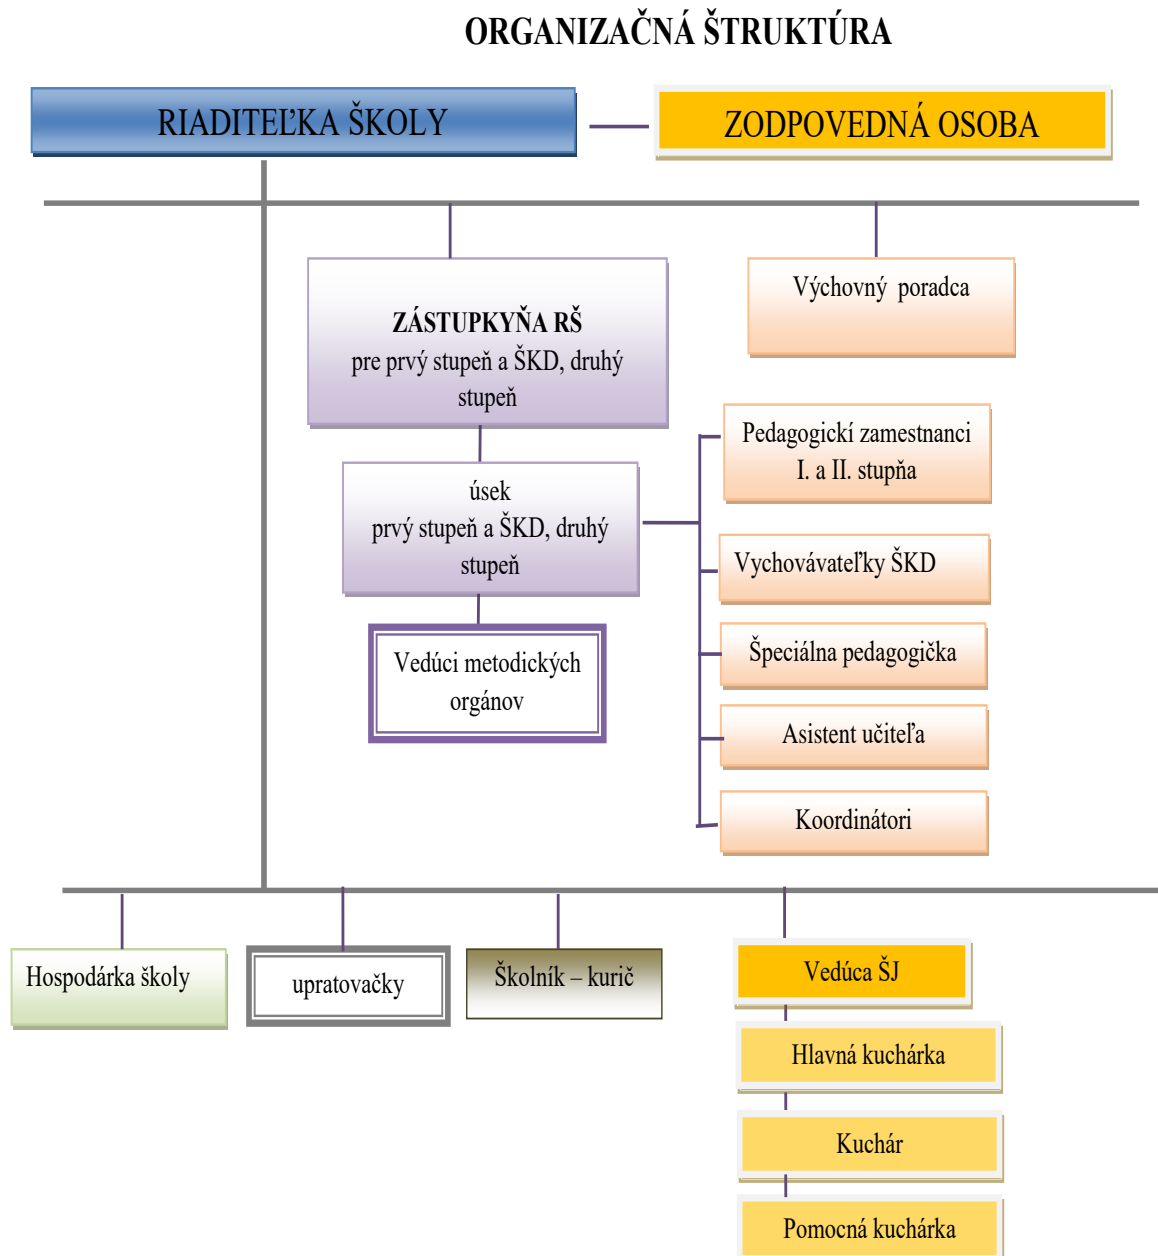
ORGANIZAČNÁ ŠTRUKTÚRA

RIADITEĽKA ŠKOLY

ZODPOVEDNÁ OSOBA

ZÁSTUPKYŇA RŠ
pre prvý stupeň a ŠKD, druhý stupeň

Výchovný poradca

Pedagogickí zamestnanci I. a II. stupňa

úsek
prvý stupeň a ŠKD, druhý stupeň

Vychovávateľky ŠKD

Vedúci metodických orgánov

Špeciálna pedagogička

Asistent učiteľa

Koordinátori

Hospodárka školy

upratovačky

Školník – kurič

Vedúca ŠJ

Hlavná kuchárka

Kuchár

Pomocná kuchárka